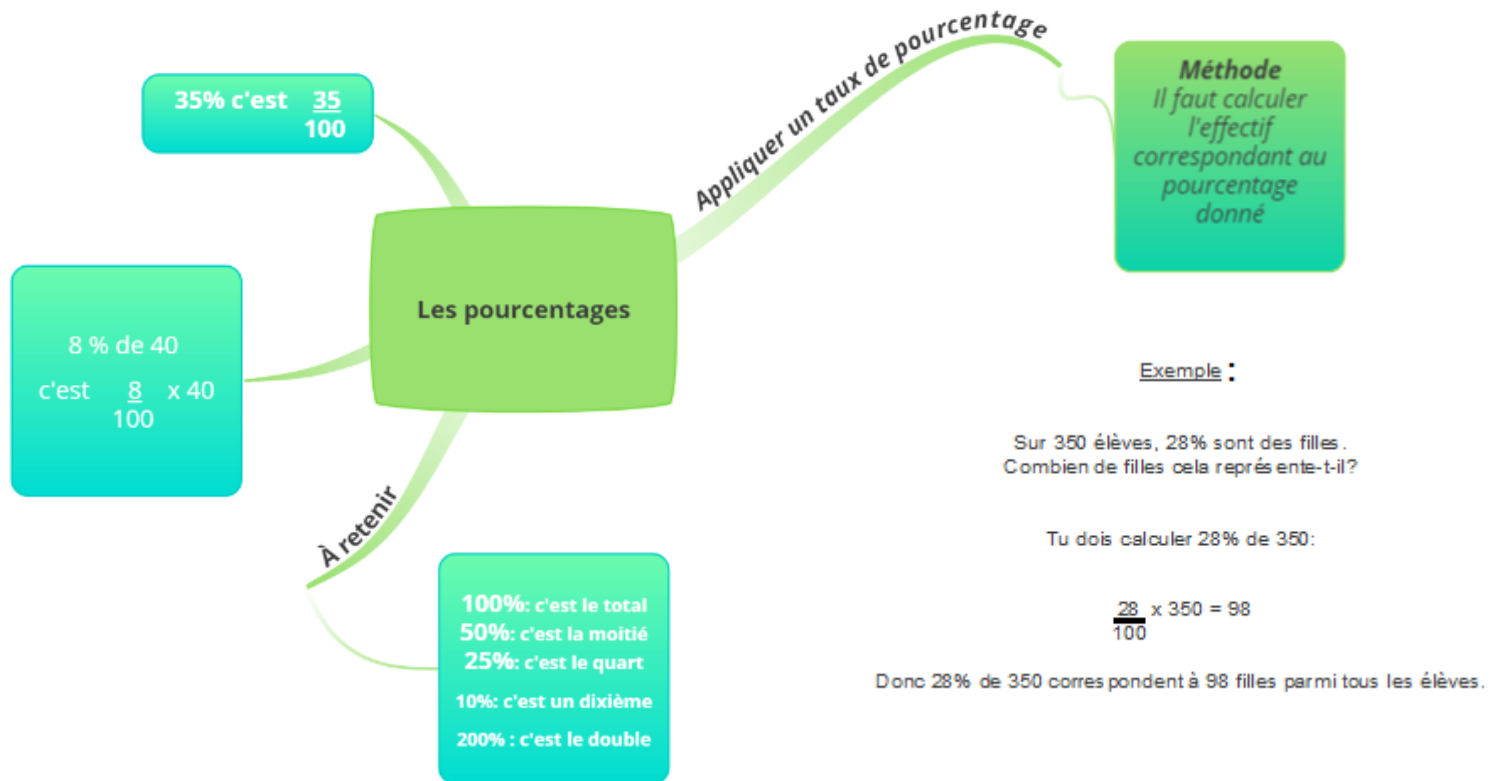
Les pourcentages

35% c'est $\frac{35}{100}$

8 % de 40

c'est $\frac{8}{100}$ x 40

À retenir

100%: c'est le total
50%: c'est la moitié
25%: c'est le quart
10%: c'est un dixième
200% : c'est le double

Appliquer un taux de pourcentage

Méthode
Il faut calculer l'effectif correspondant au pourcentage donné

Exemple :

Sur 350 élèves, 28% sont des filles.
Combien de filles cela représente-t-il?

Tu dois calculer 28% de 350:

$\frac{28}{100}$ x 350 = 98

Donc 28% de 350 correspondent à 98 filles parmi tous les élèves.